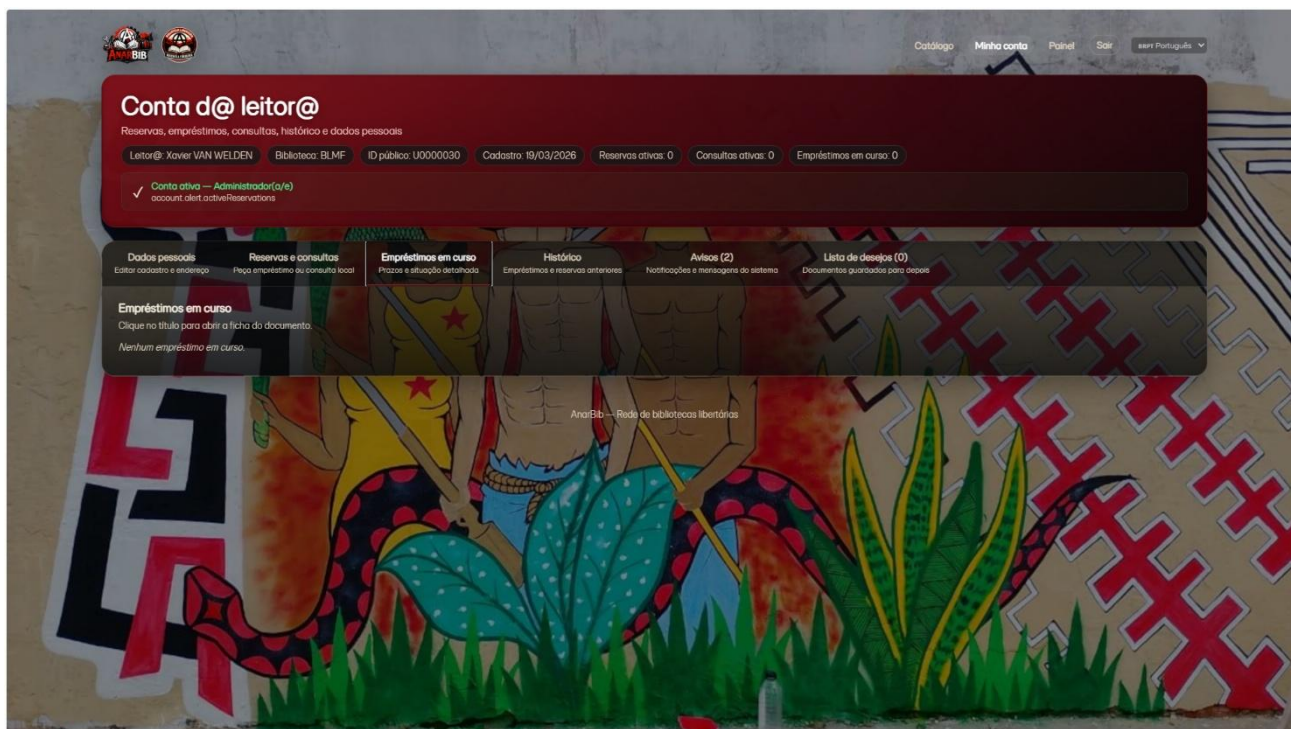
AnarBiB

Catálogo Minha conta Painel Sair BRPT Português

Conta d@ leitor@

Reservas, empréstimos, consultas, histórico e dados pessoais

Leitor@: Xavier VAN WELDEN Biblioteca: BLMF ID público: U0000030 Cadastro: 19/03/2026 Reservas ativas: 0 Consultas ativas: 0 Empréstimos em curso: 0

✓ Conta ativa — Administrador(a/e)
account.alert.activeReservations

Dados pessoais
Editar cadastro e endereço

Reservas e consultas
Peça empréstimo ou consulta local

Empréstimos em curso
Prazos e situação detalhada

Histórico
Empréstimos e reservas anteriores

Avisos (2)
Notificações e mensagens do sistema

Lista de desejos (0)
Documentos guardados para depois

Empréstimos em curso
Clique no título para abrir a ficha do documento.

Nenhum empréstimo em curso.

AnarBib — Rede de bibliotecas libertárias